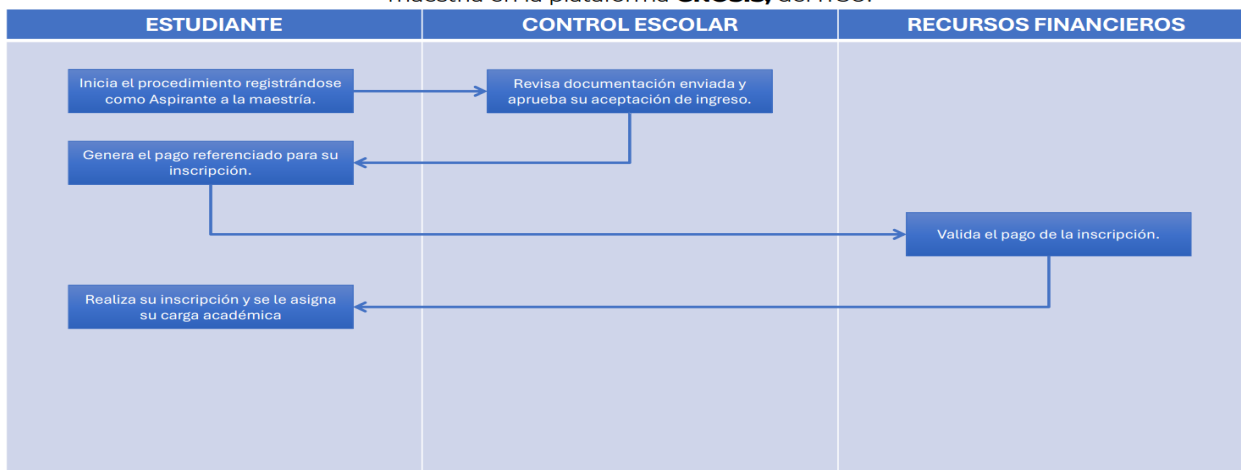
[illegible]

| ESTUDIANTE | CONTROL ESCOLAR | RECURSOS FINANCIEROS |
|---|---|---|

Inicia el procedimiento registrándose como Aspirante a la maestría.

Revisa documentación enviada y aprueba su aceptación de ingreso.

Genera el pago referenciado para su inscripción.

Valida el pago de la inscripción.

Realiza su inscripción y se le asigna su carga académica